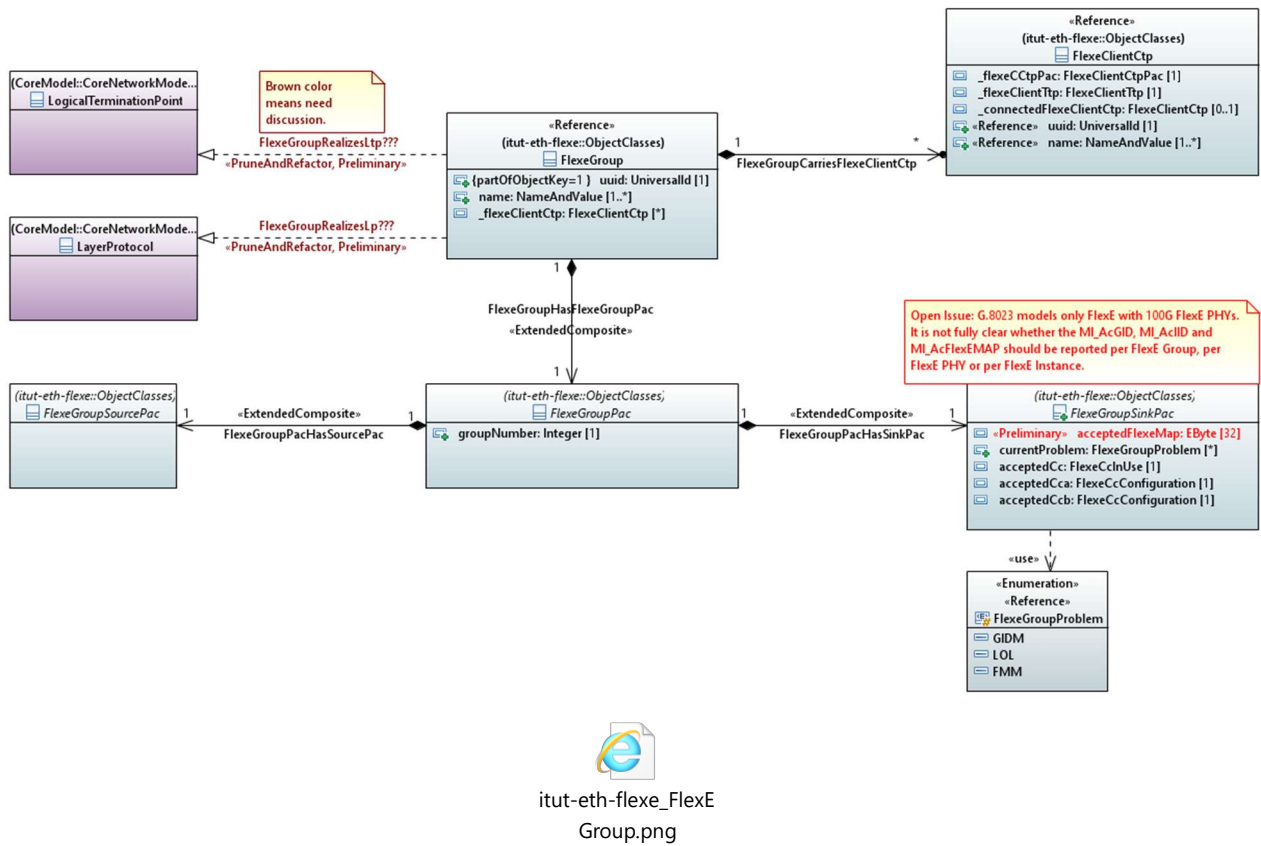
(CoreModel::CoreNetworkMode...
LogicalTerminationPoint

Brown color means need discussion.

FlexeGroupRealizesLtp???
«PruneAndRefactor, Preliminary»

(CoreModel::CoreNetworkMode...
LayerProtocol

FlexeGroupRealizesLp???
«PruneAndRefactor, Preliminary»

«Reference»
(itut-eth-flexe::ObjectClasses)
FlexeGroup
{partOfObjectKey=1 } uuid: UniversalId [1]
name: NameAndValue [1..*]
_flexeClientCtp: FlexeClientCtp [*]

1
*
FlexeGroupCarriesFlexeClientCtp

«Reference»
(itut-eth-flexe::ObjectClasses)
FlexeClientCtp
_flexeCCtpPac: FlexeClientCtpPac [1]
_flexeClientTtp: FlexeClientTtp [1]
_connectedFlexeClientCtp: FlexeClientCtp [0..1]
«Reference» uuid: UniversalId [1]
«Reference» name: NameAndValue [1..*]

1
FlexeGroupHasFlexeGroupPac
«ExtendedComposite»
1

Open Issue: G.8023 models only FlexE with 100G FlexE PHYs. It is not fully clear whether the MI_AcGID, MI_AcIID and MI_AcFlexEMAP should be reported per FlexE Group, per FlexE PHY or per FlexE Instance.

(itut-eth-flexe::ObjectClasses)
FlexeGroupSourcePac

1
«ExtendedComposite»
FlexeGroupPacHasSourcePac
1

(itut-eth-flexe::ObjectClasses)
FlexeGroupPac
groupNumber: Integer [1]

1
«ExtendedComposite»
FlexeGroupPacHasSinkPac
1

(itut-eth-flexe::ObjectClasses)
FlexeGroupSinkPac
«Preliminary» acceptedFlexeMap: EByte [32]
currentProblem: FlexeGroupProblem [*]
acceptedCc: FlexeCcInUse [1]
acceptedCca: FlexeCcConfiguration [1]
acceptedCcb: FlexeCcConfiguration [1]

«use»

«Enumeration»
«Reference»
FlexeGroupProblem
GIDM
LOL
FMM

itut-eth-flexe_FlexE Group.png